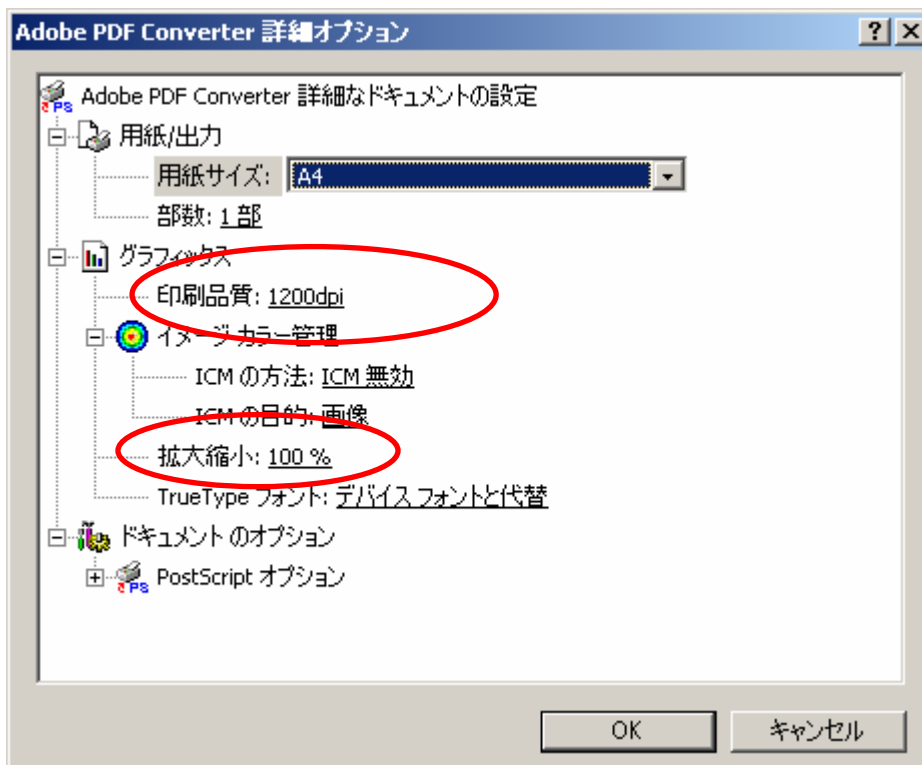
Adobe PDF Converter 詳細オプション

?

Adobe PDF Converter 詳細なドキュメントの設定

用紙/出力

用紙サイズ: A4

部数: 1 部

グラフィックス

印刷品質: 1200dpi

イメージ カラー管理

ICM の方法: ICM 無効

ICM の目的: 画像

拡大縮小: 100 %

TrueType フォント: デバイス フォントと代替

ドキュメント のオプション

PostScript オプション

OK

キャンセル